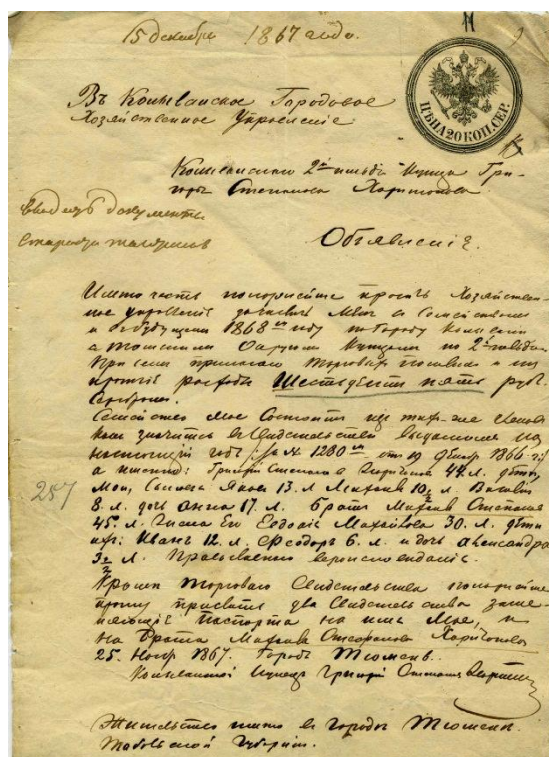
15 декабря 1867 года.

Въ Камышловское Городовое Хозяйственное Управленiе

ЦѢНА 20 КОП. СЕР.

Камышловскаго 2й гильдiи Купца Григорiя Степанова Харитонова

Свидѣтельство получилъ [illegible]

Объявленiе.

Имѣю честь покорнѣйше просить Хозяйственное управленiе дозволить Мнѣ с семействомъ и въ будущемъ 1868мъ году въ городѣ Камышловѣ и Тюмени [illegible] Купцомъ по 2й гильдiи. При семъ прилагаю торговый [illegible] и из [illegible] расходы Шестьдесятъ пять руб. Серебромъ.

Семейство мое состоитъ изъ тѣх-же самыхъ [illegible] значится въ Свидѣтельствѣ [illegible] на нынѣшнiй годъ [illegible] № 1280го отъ 19 Декабря 1866 г. а именно: Григорiй Степановъ Харитоновъ 44 л. дѣти мои, Сыновья Яковъ 13 л. Алексѣй 10½ л. Василiй 8 л. дочь Анна 17 л. братъ Михаилъ Степановъ 45 л. жена Его Евдокiя Михайлова 30 л. дѣти ихъ: Иванъ 11 л. Федоръ 6 л. и дочь Александра 3 л. Православнаго вѣроисповѣданiя.

Кромѣ торговаго Свидѣтельства покорнѣйше прошу присвоить два Свидѣтельства заменяющiе Паспорта на имя Мое, и на Брата Михаила Степанова Харитонова

25 Ноябр 1867. Городъ Тюмень.

Камышловскiй Купецъ Григорiй Степановъ Харитоновъ

Жительство имѣю в Городѣ Тюмени Тобольской Губернiи.

257